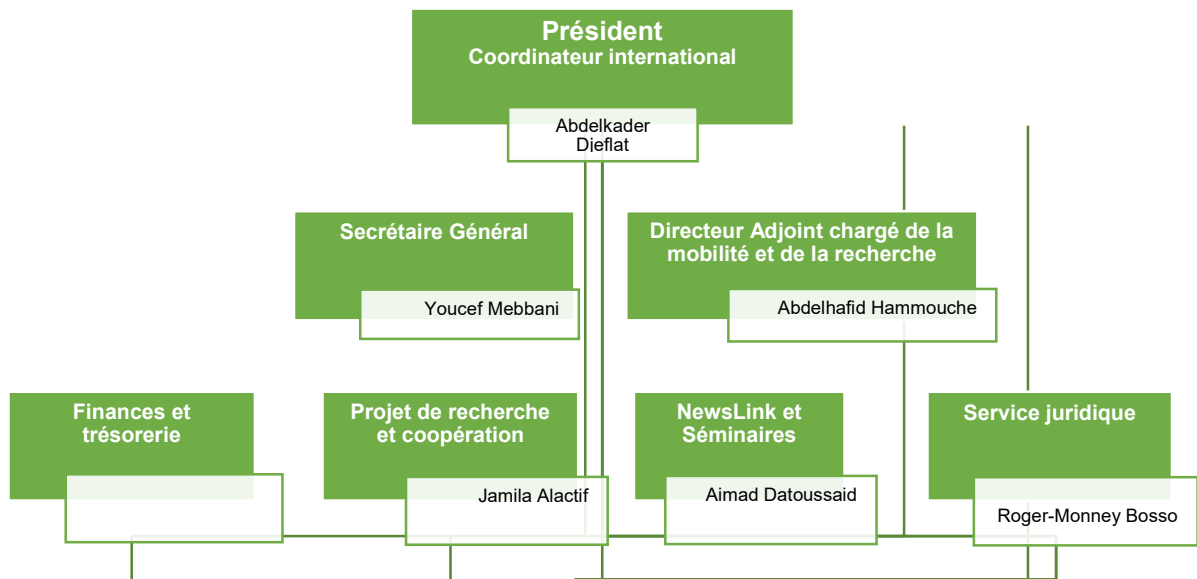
Président
Coordinateur international

Abdelkader Dieflat

Secrétaire Général

Youcef Mebbani

Directeur Adjoint chargé de la mobilité et de la recherche

Abdelhafid Hammouche

Finances et trésorerie

Projet de recherche et coopération

Jamila Alactif

NewsLink et Séminaires

Aimad Datoussaid

Service juridique

Roger-Monney Bosso